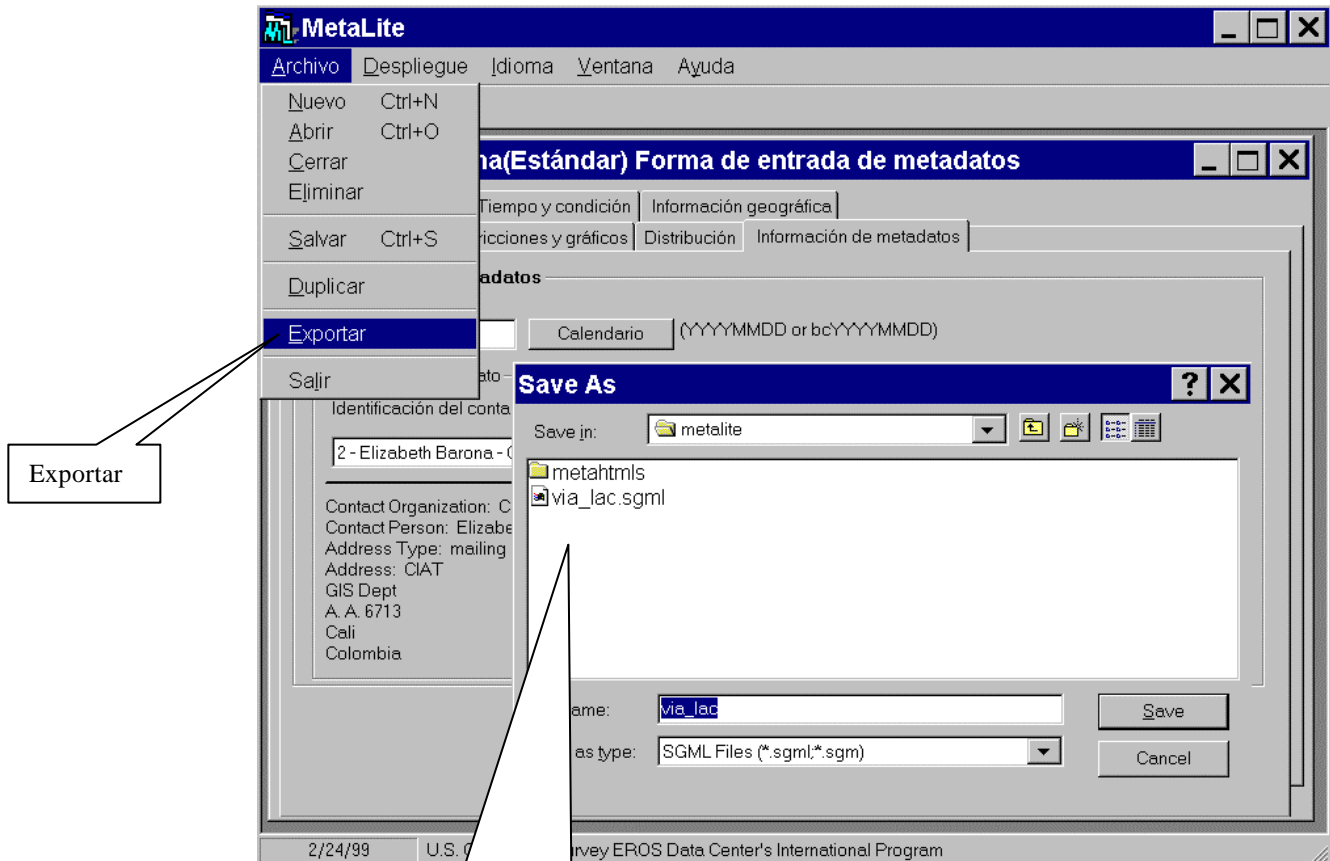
MetaLite

Archivo Despliegue Idioma Ventana Ayuda

Nuevo Ctrl+N
Abrir Ctrl+O
Cerrar
Eliminar
Salvar Ctrl+S
Duplicar
Exportar
Salir

na(Estándar) Forma de entrada de metadatos

Tiempo y condición | Información geográfica
ricciones y gráficos | Distribución | Información de metadatos

adatos

Calendario (YYYYMMDD or bcYYYYMMDD)

ato
Identificación del conta

2 - Elizabeth Barona - C

Contact Organization: C
Contact Person: Elizabe
Address Type: mailing
Address: CIAT
GIS Dept
A. A. 6713
Cali
Colombia

Exportar

Save As

Save in: metalite

metahtmls
via_lac.sgml

ame: via_lac
as type: SGML Files (*.sgml;*.sgm)

Save
Cancel

2/24/99 U.S. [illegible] rvey EROS Data Center's International Program